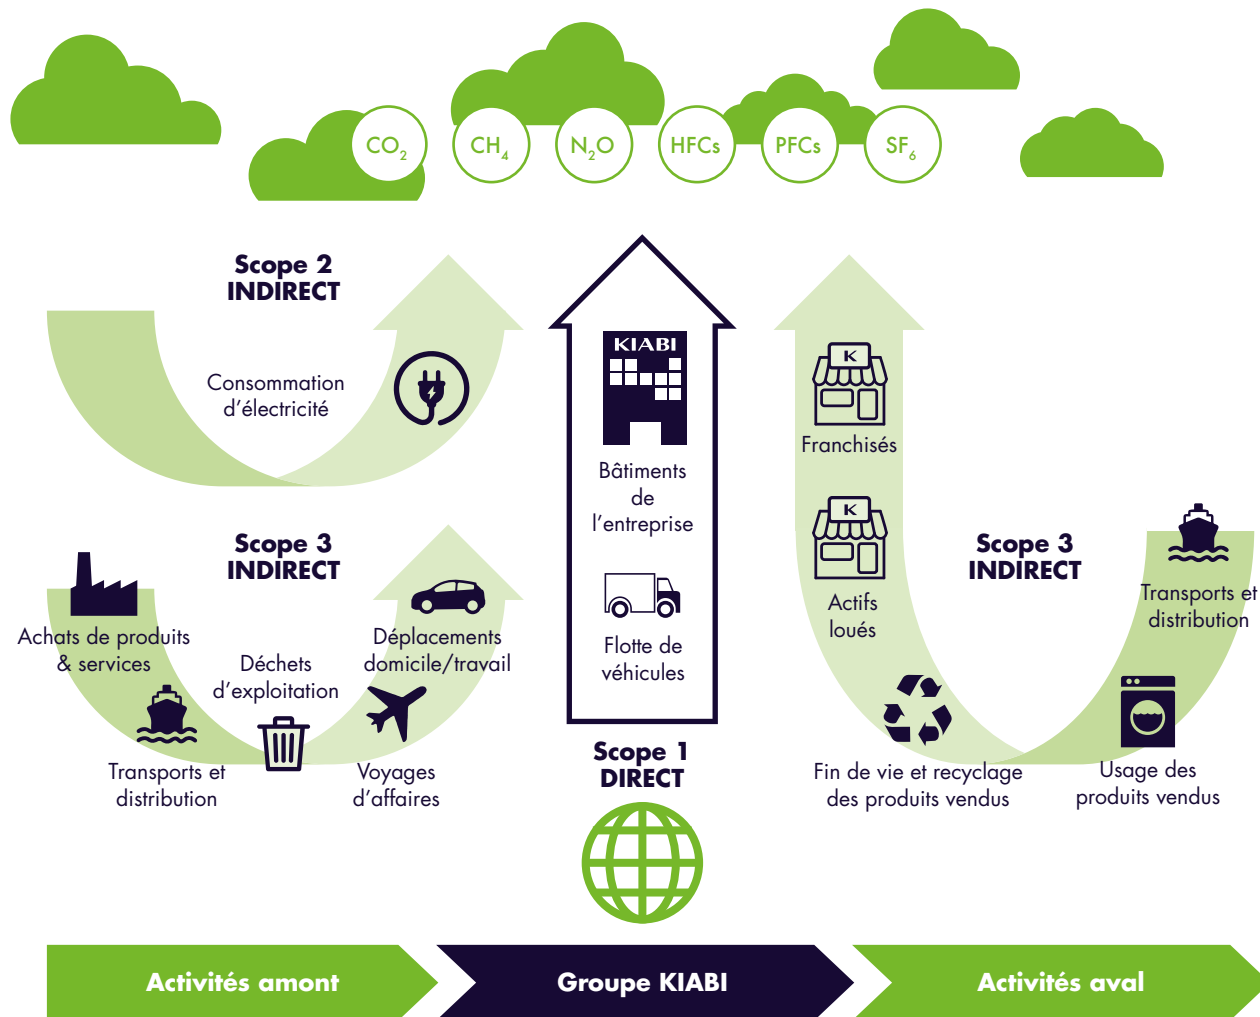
$CO_2$ $CH_4$ $N_2O$ HFCs PFCs $SF_6$

Scope 2
INDIRECT

Consommation d'électricité

KIABI

Bâtiments de l'entreprise

Flotte de véhicules

K

Franchisés

K

Actifs loués

Scope 3
INDIRECT

Achats de produits & services

Déchets d'exploitation

Déplacements domicile/travail

Transports et distribution

Voyages d'affaires

Scope 1
DIRECT

Scope 3
INDIRECT

Transports et distribution

Fin de vie et recyclage des produits vendus

Usage des produits vendus

Activités amont

Groupe KIABI

Activités aval